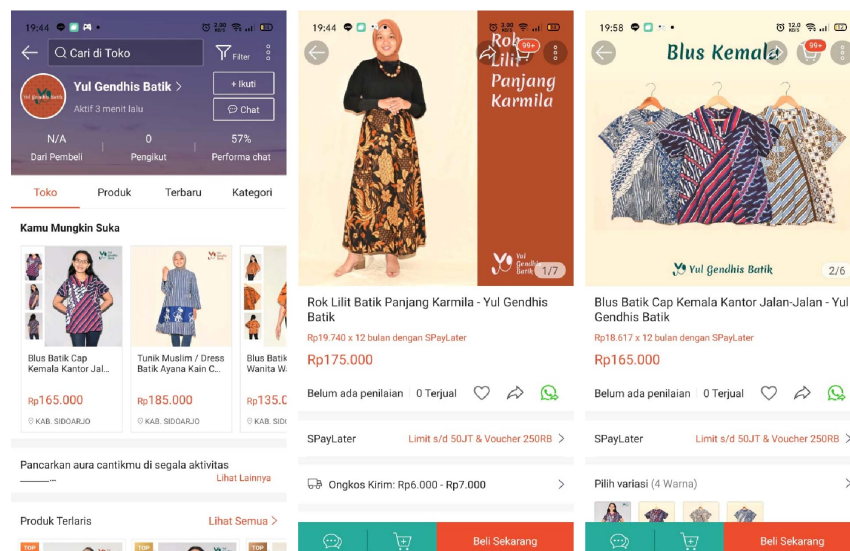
19:44

Cari di Toko

Filter

Yul Gendhis Batik >

Aktif 3 menit lalu

+ Ikuti

Chat

N/A
Dari Pembeli

0
Pengikut

57%
Performa chat

Toko
Produk
Terbaru
Kategori

Kamu Mungkin Suka

Blus Batik Cap Kemala Kantor Jal...
Rp165.000
KAB. SIDOARJO

Tunik Muslim / Dress Batik Ayana Kain C...
Rp185.000
KAB. SIDOARJO

Blus Batik Wanita Wa...
Rp135.0
KAB. SIDO

Pancarkan aura cantikmu di segala aktivitas
Lihat Lainnya

Produk Terlaris
Lihat Semua >

19:44

Rok Lilit Panjang Karmila

99+

Yul Gendhis Batik

1/7

Rok Lilit Batik Panjang Karmila - Yul Gendhis Batik

Rp19.740 x 12 bulan dengan SPayLater

Rp175.000

Belum ada penilaian | 0 Terjual

SPayLater
Limit s/d 50JT & Voucher 250RB >

Ongkos Kirim: Rp6.000 - Rp7.000 >

Beli Sekarang

19:58

Blus Kemala

99+

Yul Gendhis Batik

2/6

Blus Batik Cap Kemala Kantor Jalan-Jalan - Yul Gendhis Batik

Rp18.617 x 12 bulan dengan SPayLater

Rp165.000

Belum ada penilaian | 0 Terjual

SPayLater
Limit s/d 50JT & Voucher 250RB >

Pilih variasi (4 Warna)

Beli Sekarang